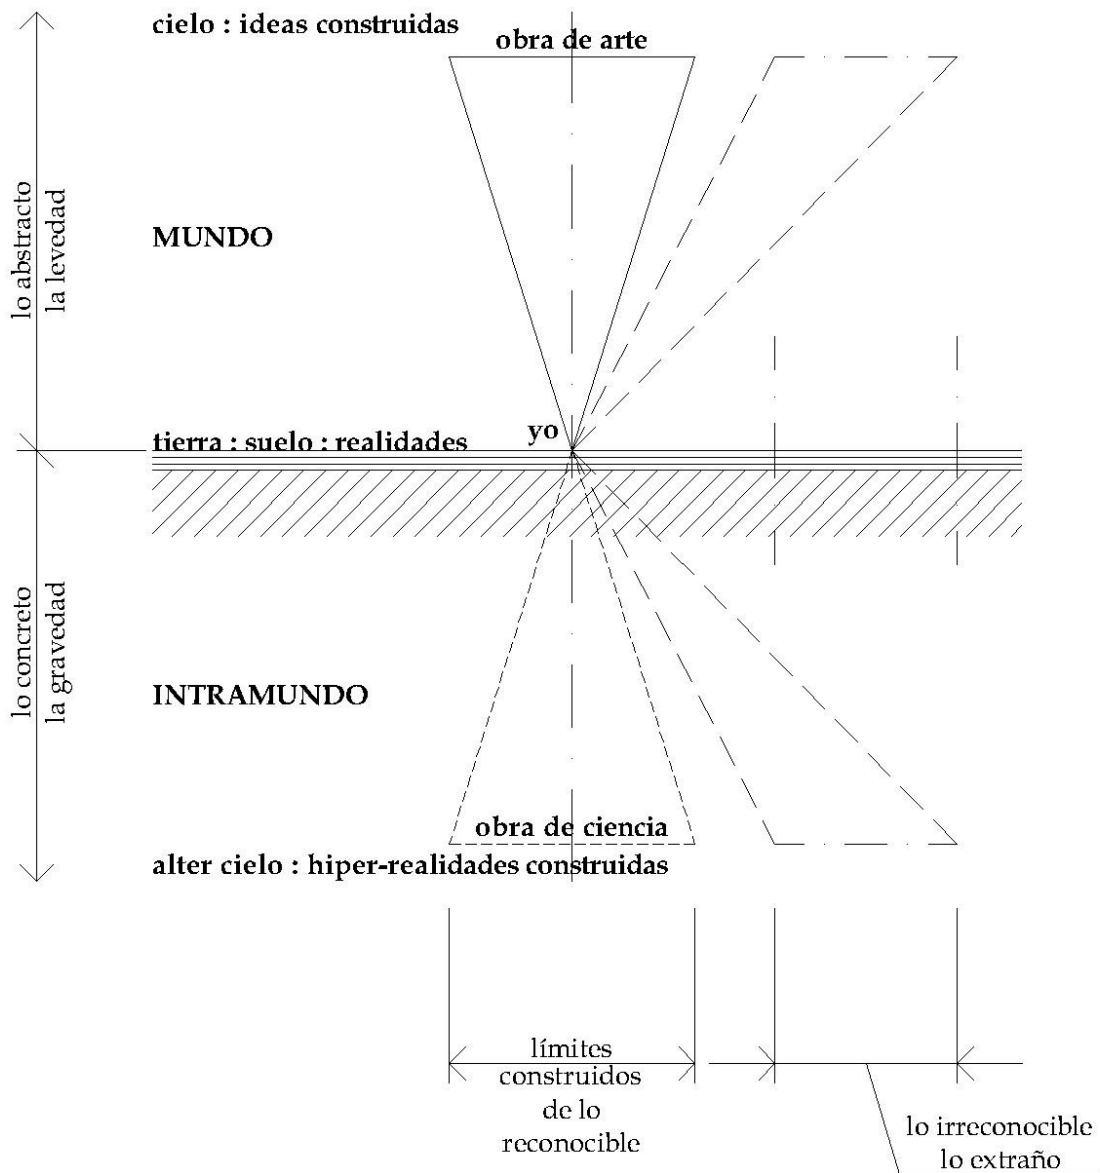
cielo : ideas construidas

obra de arte

lo abstracto
la levedad

MUNDO

yo

tierra : suelo : realidades

lo concreto
la gravedad

INTRAMUNDO

obra de ciencia

alter cielo : hiper-realidades construidas

límites construidos de lo reconocible

lo irreconocible
lo extraño